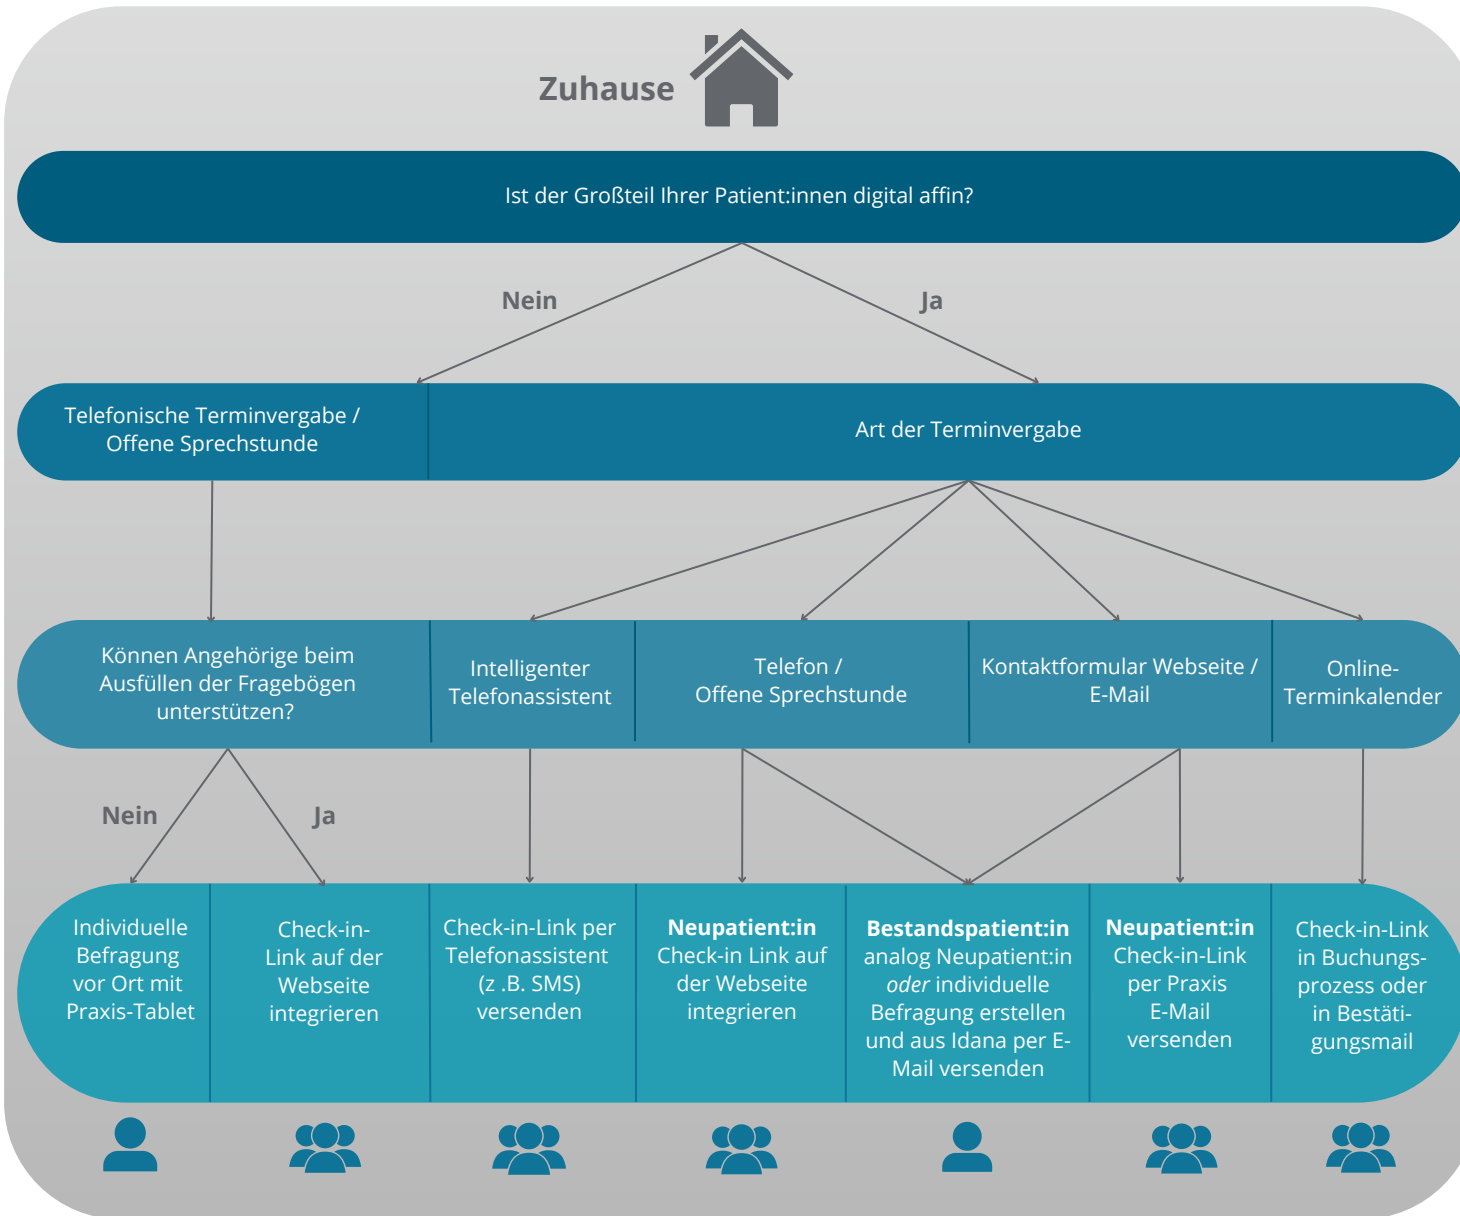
Zuhause

Ist der Großteil Ihrer Patient:innen digital affin?

Nein

Ja

Telefonische Terminvergabe / Offene Sprechstunde

Art der Terminvergabe

Können Angehörige beim Ausfüllen der Fragebögen unterstützen?

Intelligenter Telefonassistent

Telefon / Offene Sprechstunde

Kontaktformular Webseite / E-Mail

Online-Terminkalender

Nein

Ja

Individuelle Befragung vor Ort mit Praxis-Tablet

Check-in-Link auf der Webseite integrieren

Check-in-Link per Telefonassistent (z .B. SMS) versenden

**Neupatient:in** Check-in Link auf der Webseite integrieren

**Bestandspatient:in** analog Neupatient:in *oder* individuelle Befragung erstellen und aus Idana per E-Mail versenden

**Neupatient:in** Check-in-Link per Praxis E-Mail versenden

Check-in-Link in Buchungsprozess oder in Bestätigungsmail